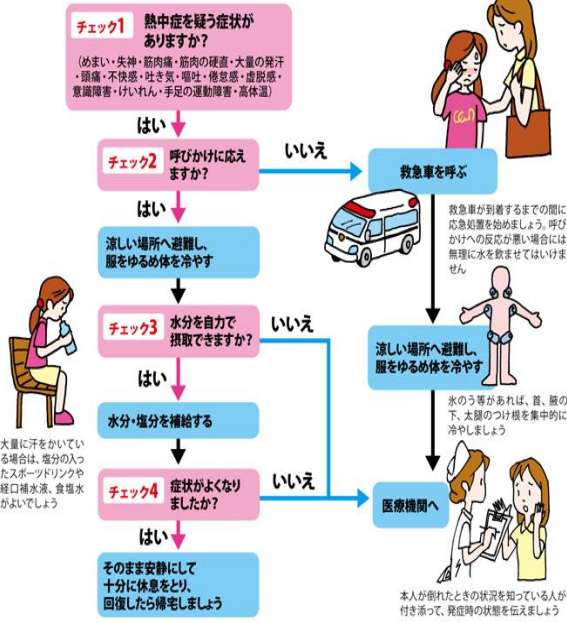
チェック1 熱中症を疑う症状がありますか?
（めまい・失神・筋肉痛・筋肉の硬直・大量の発汗・頭痛・不快感・吐き気・嘔吐・倦怠感・虚脱感・意識障害・けいれん・手足の運動障害・高体温）

はい

チェック2 呼びかけに応えますか?

いいえ

救急車を呼ぶ

救急車が到着するまでの間に応急処置を始めましょう。呼びかけへの反応が悪い場合には無理に水を飲ませてはいけません

はい

涼しい場所へ避難し、服をゆるめ体を冷やす

チェック3 水分を自力で摂取できますか?

いいえ

涼しい場所へ避難し、服をゆるめ体を冷やす

氷のう等があれば、首、脇の下、太腿のつけ根を集中的に冷やしましょう

はい

水分・塩分を補給する

大量に汗をかいている場合は、塩分の入ったスポーツドリンクや経口補水液、食塩水がよいでしょう

チェック4 症状がよくなりましたか?

いいえ

医療機関へ

はい

そのまま安静にして十分に休息をとり、回復したら帰宅しましょう

本人が倒れたときの状況を知っている人が付き添って、発症時の状態を伝えましょう